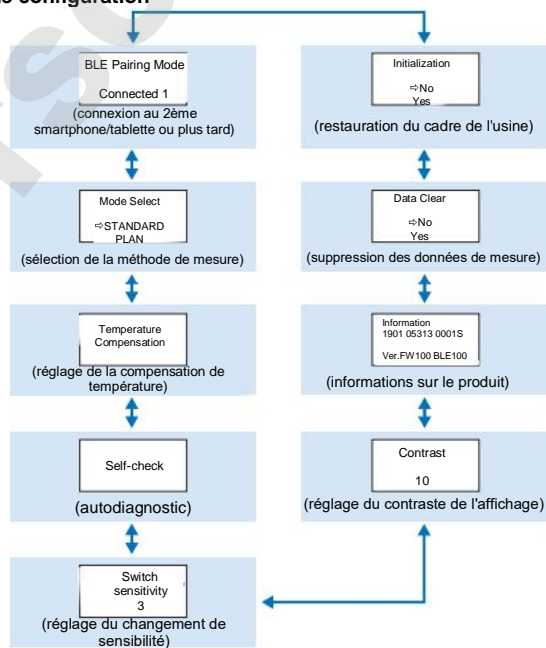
e configuration

BLE Pairing Mode

Connected 1

(connexion au 2ème smartphone/tablette ou plus tard)

Mode Select

⇨STANDARD
PLAN

(sélection de la méthode de mesure)

Temperature Compensation

(réglage de la compensation de température)

Self-check

(autodiagnostic)

Switch sensitivity
3

(réglage du changement de sensibilité)

Initialization

⇨No
Yes

(restauration du cadre de l'usine)

Data Clear

⇨No
Yes

(suppression des données de mesure)

Information
1901 05313 0001S

Ver.FW100 BLE100

(informations sur le produit)

Contrast

10

(réglage du contraste de l'affichage)